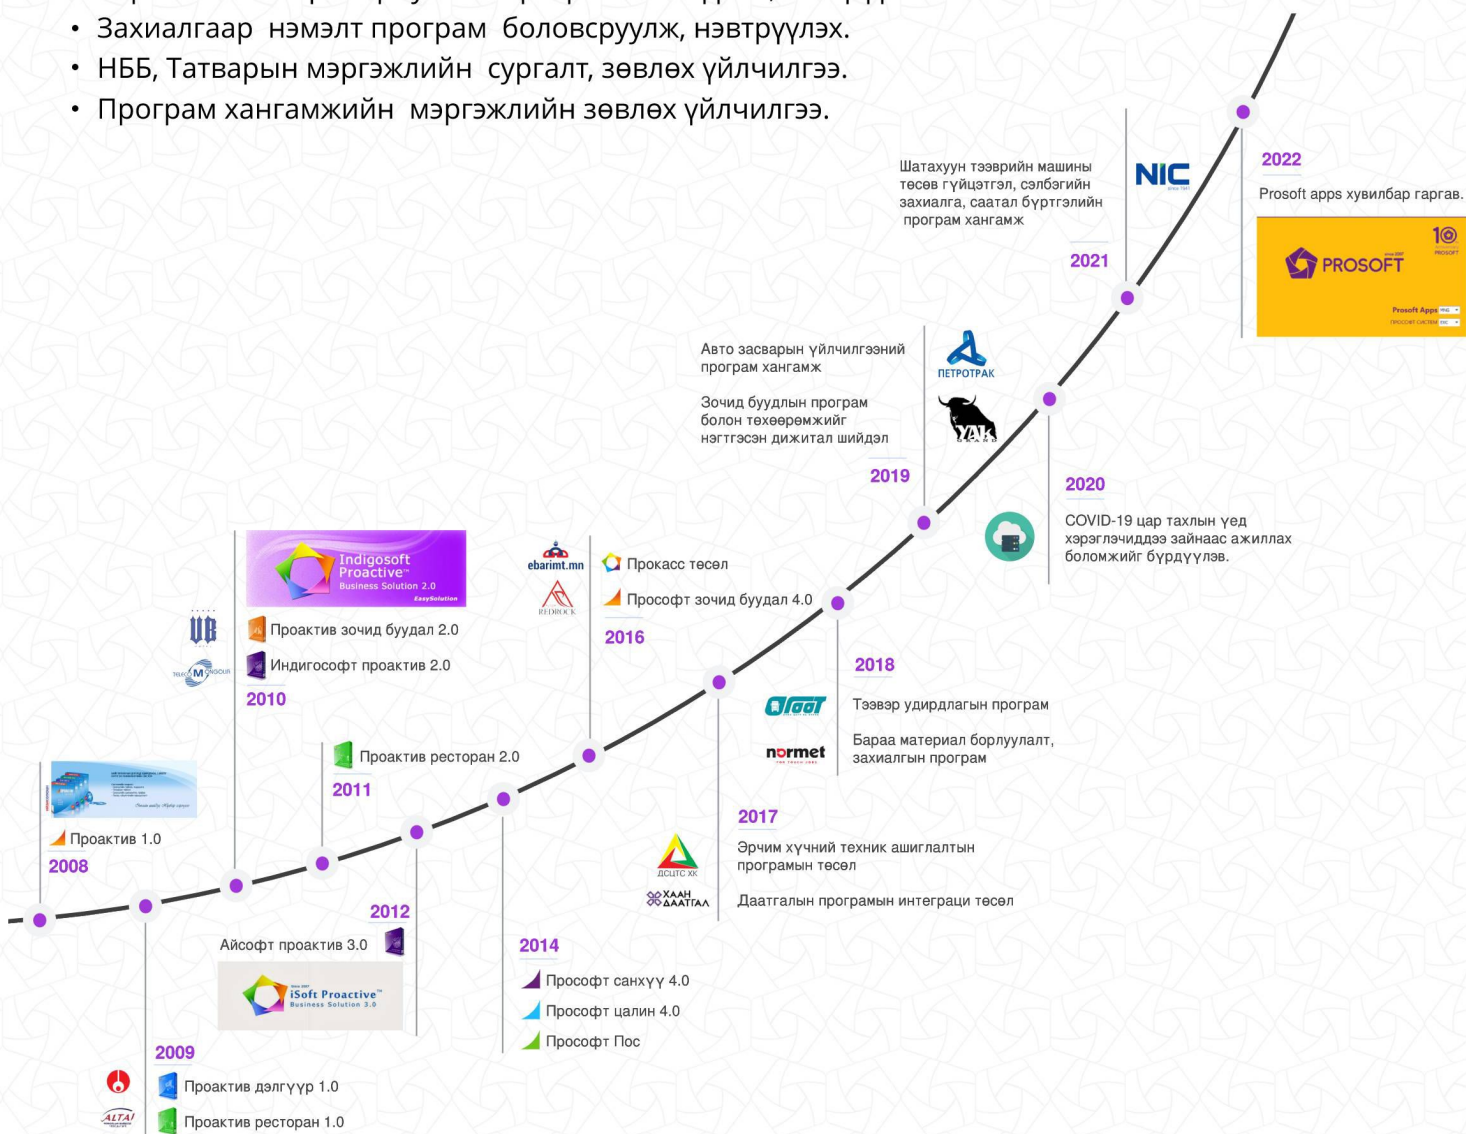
• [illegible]
• Захиалгаар нэмэлт програм боловсруулж, нэвтрүүлэх.
• НББ, Татварын мэргэжлийн сургалт, зөвлөх үйлчилгээ.
• Програм хангамжийн мэргэжлийн зөвлөх үйлчилгээ.

Шатахуун тээврийн машины төсөв гүйцэтгэл, сэлбэгийн захиалга, саатал бүртгэлийн програм хангамж

NIC

2021

2022

Prosoft apps хувилбар гаргав.

10

PROSOFT

Prosoft Apps

Авто засварын үйлчилгээний програм хангамж

ПЕТРОТРАК

Зочид буудлын програм болон тоноглолын нэгтгэсэн дижитал шийдэл

2019

2020

COVID-19 цар тахлын үед хэрэглэгчиддээ зайнаас ажиллах боломжийг бүрдүүлэв.

Indigosoft Proactive Business Solution 2.0

ebarimt.mn

REDROCK

Прокасс төсөл

Прософт зочид буудал 4.0

2016

UB

TELECOM MONGOLIA

Проактив зочид буудал 2.0

Индигософт проактив 2.0

2010

2018

Тээвэр удирдлагын програм

normet

Бараа материал борлуулалт, захиалгын програм

Проактив ресторан 2.0

2011

Проактив 1.0

2008

2017

Эрчим хүчний техник ашиглалтын програмын төсөл

ДЦУТС ХК

ХААН ДААТГАЛ

Даатгалын програмын интеграци төсөл

2012

Айсофт проактив 3.0

iSoft Proactive Business Solution 3.0

2014

Прософт санхүү 4.0

Прософт цалин 4.0

Прософт Пос

2009

Проактив дэлгүүр 1.0

ALTAI

Проактив ресторан 1.0